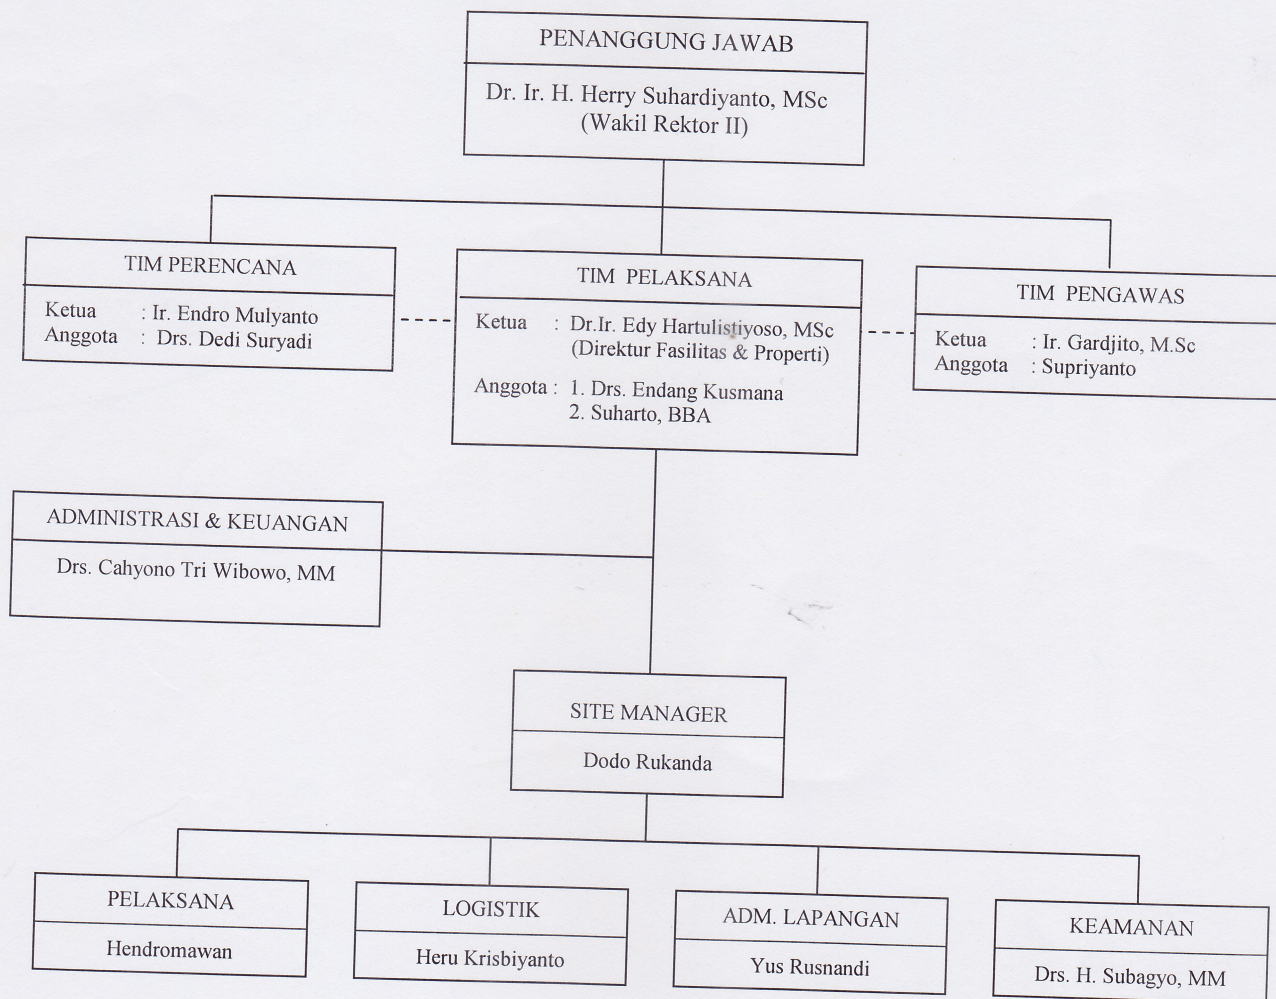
PENANGGUNG JAWAB

Dr. Ir. H. Herry Suhardiyanto, MSc
(Wakil Rektor II)

TIM PERENCANA

Ketua : Ir. Endro Mulyanto
Anggota : Drs. Dedi Suryadi

TIM PELAKSANA

Ketua : Dr.Ir. Edy Hartulistiyoso, MSc
(Direktur Fasilitas & Properti)

Anggota : 1. Drs. Endang Kusmana
2. Suharto, BBA

TIM PENGAWAS

Ketua : Ir. Gardjito, M.Sc
Anggota : Supriyanto

ADMINISTRASI & KEUANGAN

Drs. Cahyono Tri Wibowo, MM

SITE MANAGER

Dodo Rukanda

PELAKSANA

Hendromawan

LOGISTIK

Heru Krisbiyanto

ADM. LAPANGAN

Yus Rusnandi

KEAMANAN

Drs. H. Subagyo, MM